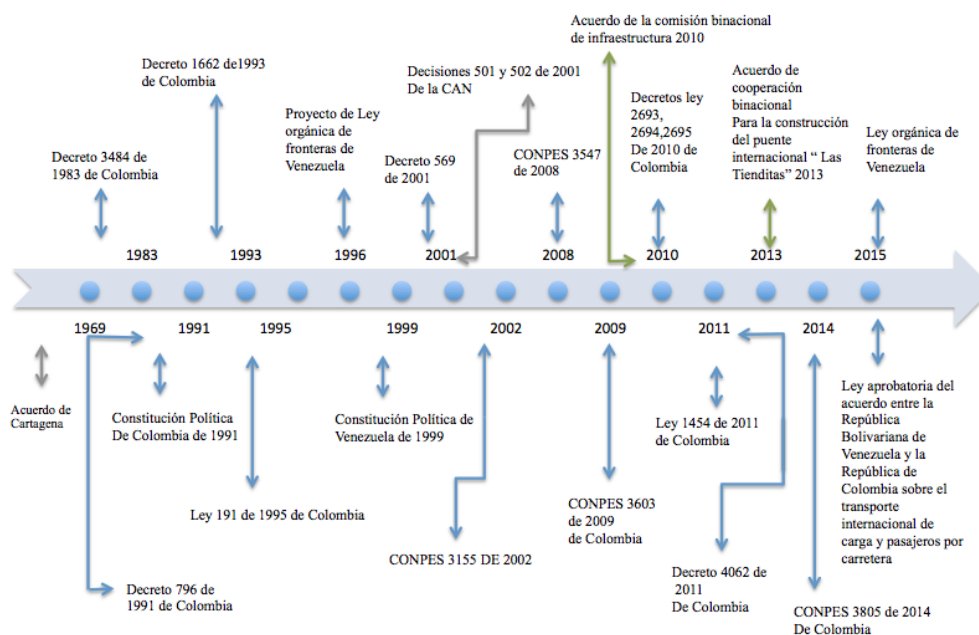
Acuerdo de la comisión binacional de infraestructura 2010

Decreto 1662 de1993 de Colombia

Decisiones 501 y 502 de 2001 De la CAN

Decretos ley 2693, 2694,2695 De 2010 de Colombia

Acuerdo de cooperación binacional Para la construcción del puente internacional " Las Tienditas" 2013

Proyecto de Ley orgánica de fronteras de Venezuela

Ley orgánica de fronteras de Venezuela

Decreto 3484 de 1983 de Colombia

Decreto 569 de 2001

CONPES 3547 de 2008

1983 1993 1996 2001 2008 2010 2013 2015

1969 1991 1995 1999 2002 2009 2011 2014

Acuerdo de Cartagena

Constitución Política De Colombia de 1991

Constitución Política de Venezuela de 1999

Ley 1454 de 2011 de Colombia

Ley aprobatoria del acuerdo entre la República Bolivariana de Venezuela y la República de Colombia sobre el transporte internacional de carga y pasajeros por carretera

Ley 191 de 1995 de Colombia

CONPES 3603 de 2009 de Colombia

CONPES 3155 DE 2002

Decreto 4062 de 2011 De Colombia

Decreto 796 de 1991 de Colombia

CONPES 3805 de 2014 De Colombia